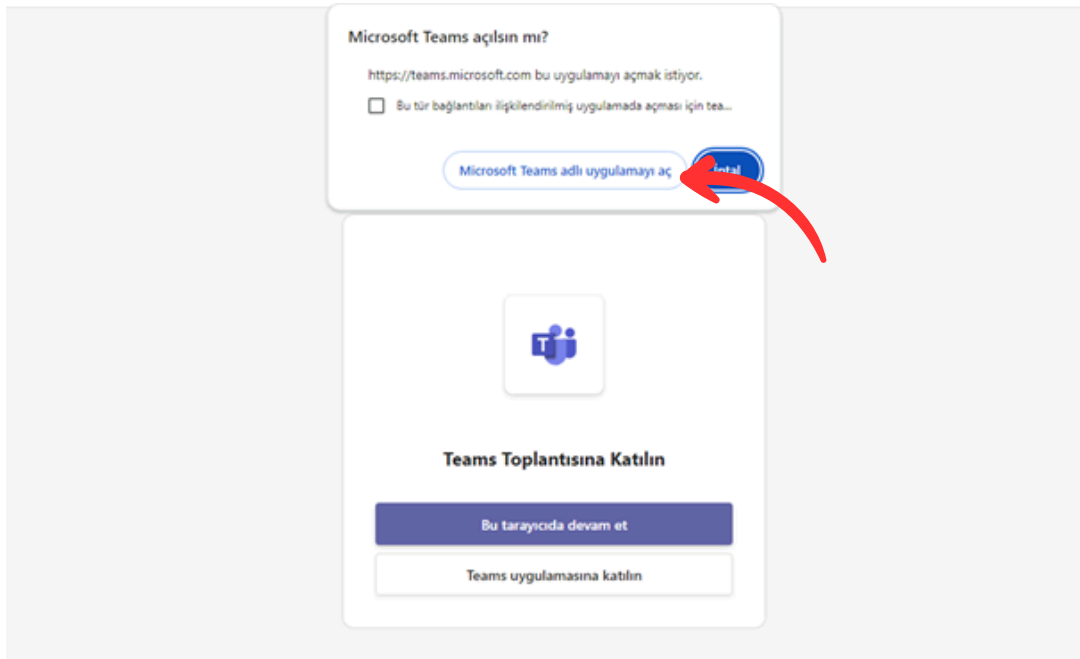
Microsoft Teams açılsın mı?

https://teams.microsoft.com bu uygulamayı açmak istiyor.

Bu tür bağlantıları ilişkilendirilmiş uygulamada açması için tea...

Microsoft Teams adlı uygulamayı aç

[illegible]ptal

Teams Toplantısına Katılın

Bu tarayıcıda devam et

Teams uygulamasına katılın